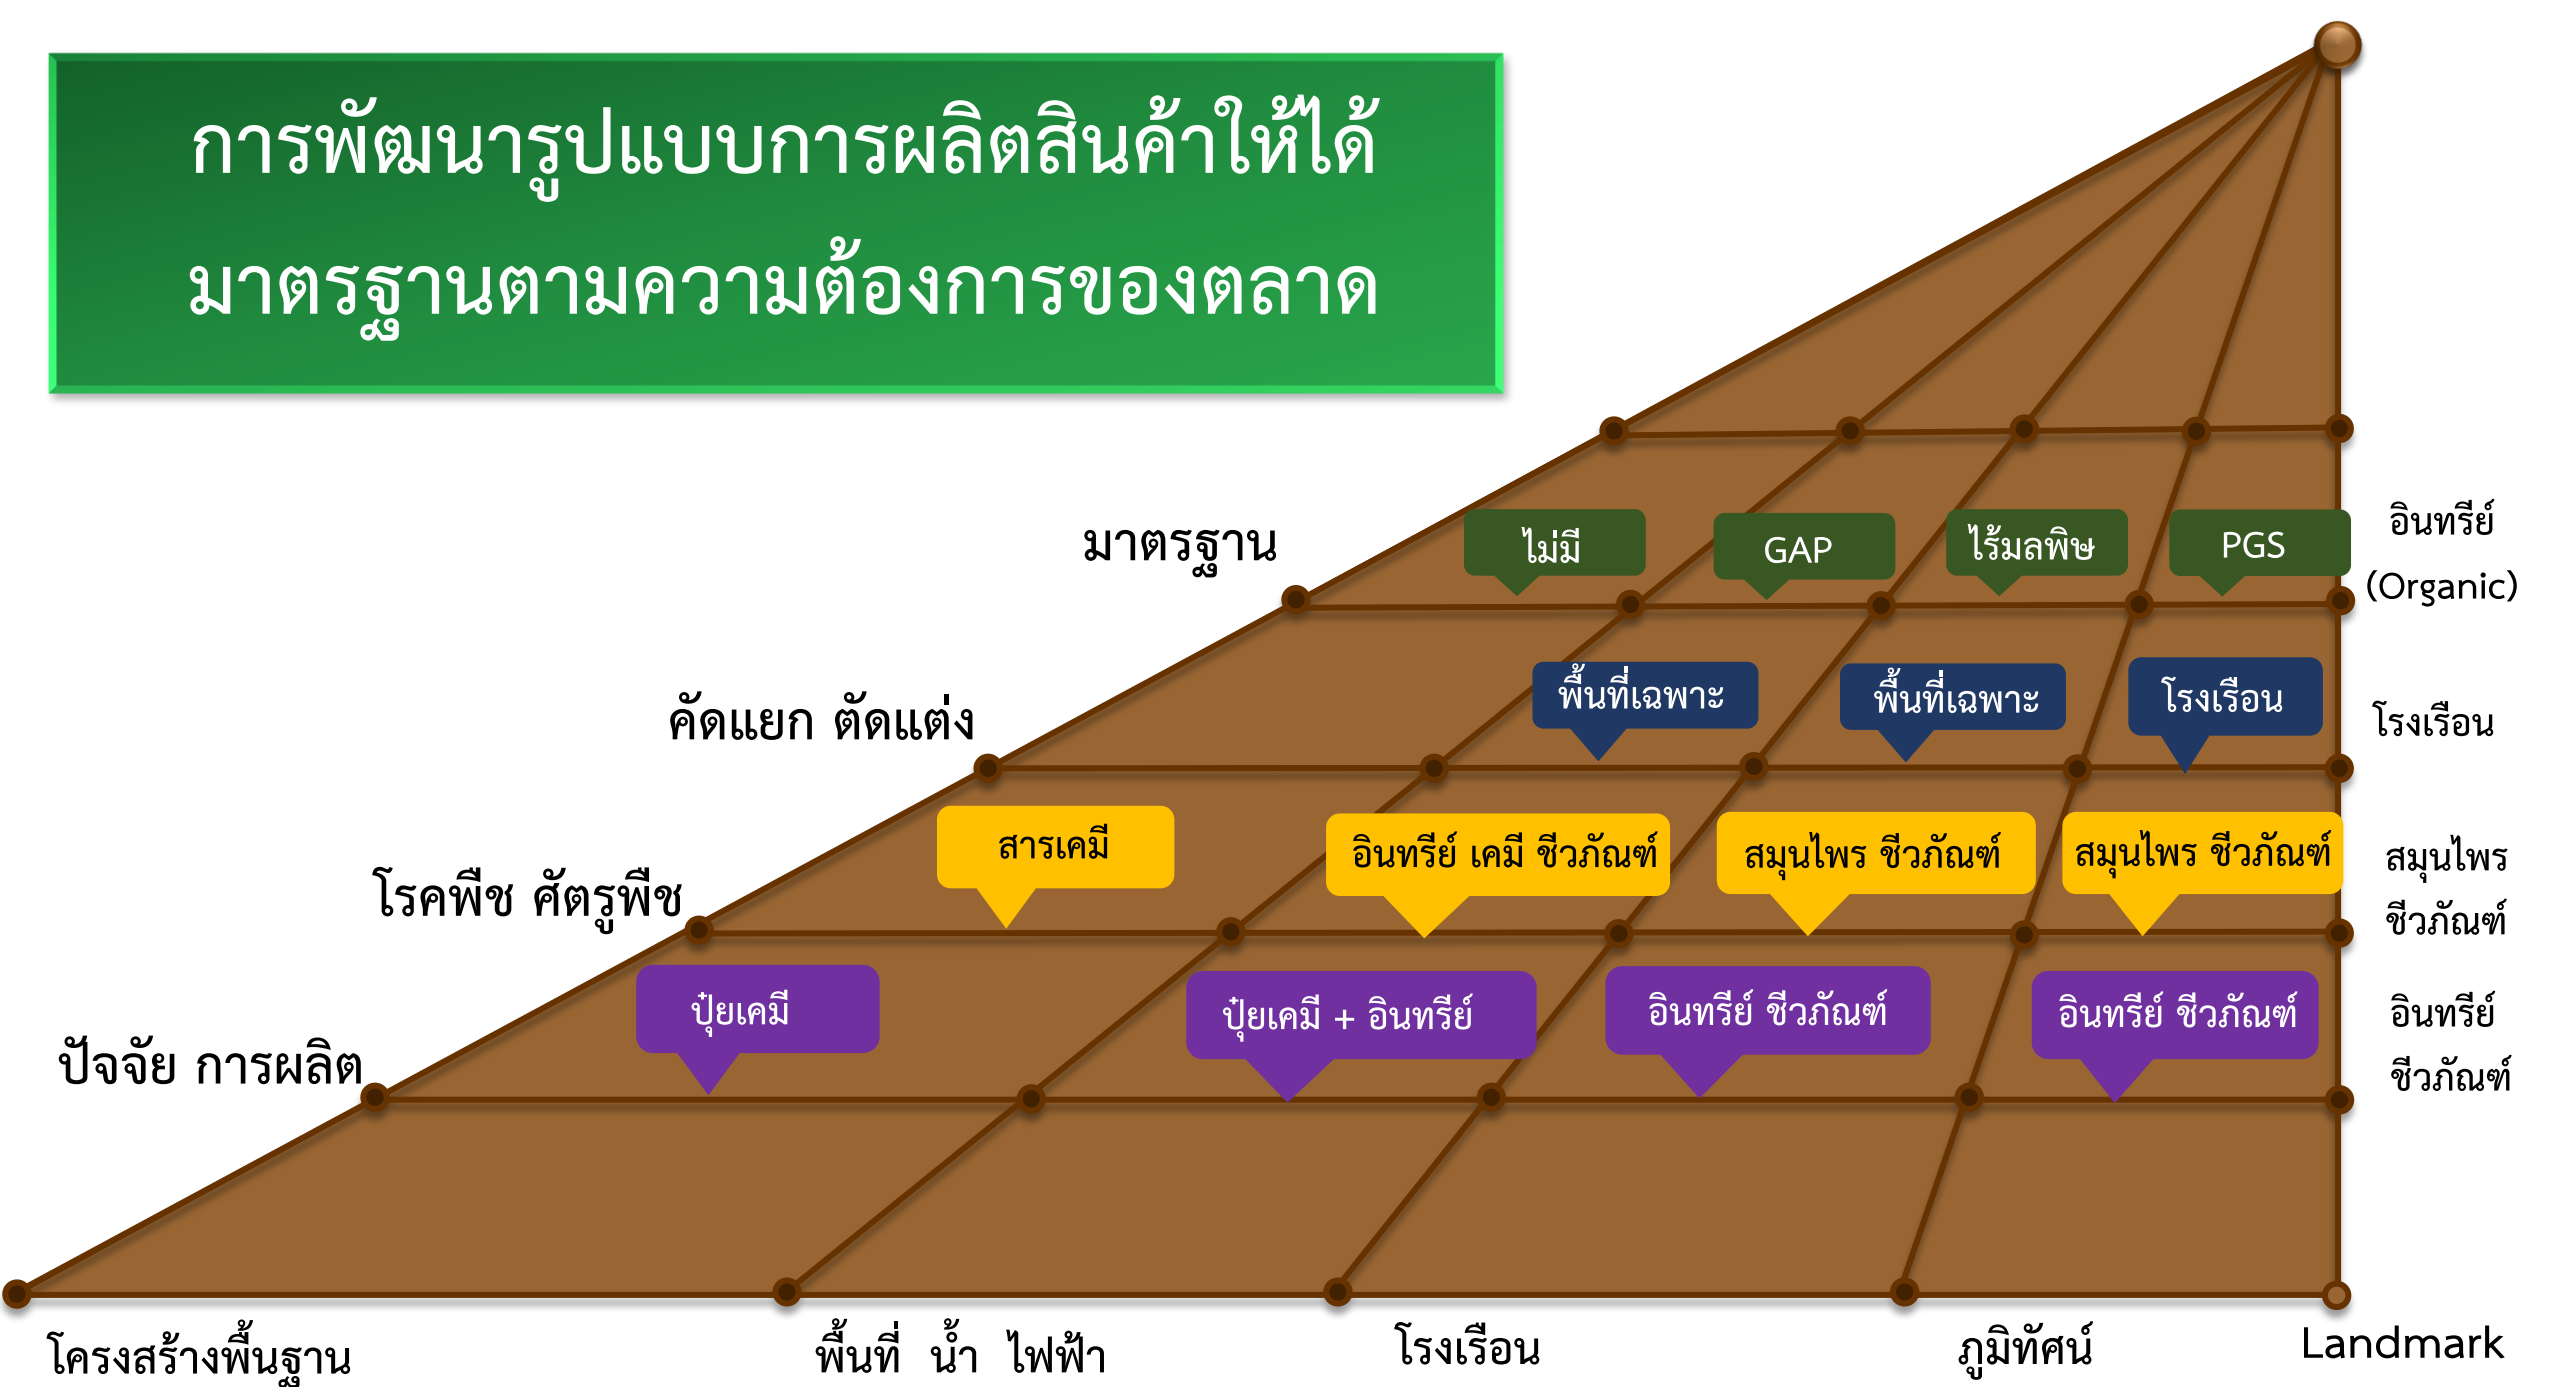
การพัฒนารูปแบบการผลิตสินค้าให้ได้มาตรฐานตามความต้องการของตลาด

มาตรฐาน

ไม่มี

GAP

ไร้มลพิษ

PGS

อินทรีย์ (Organic)

คัดแยก ตัดแต่ง

พื้นที่เฉพาะ

พื้นที่เฉพาะ

โรงเรือน

โรงเรือน

โรคพืช ศัตรูพืช

สารเคมี

อินทรีย์ เคมี ชีวภัณฑ์

สมุนไพร ชีวภัณฑ์

สมุนไพร ชีวภัณฑ์

สมุนไพร ชีวภัณฑ์

ปัจจัย การผลิต

ปุ๋ยเคมี

ปุ๋ยเคมี + อินทรีย์

อินทรีย์ ชีวภัณฑ์

อินทรีย์ ชีวภัณฑ์

อินทรีย์ ชีวภัณฑ์

โครงสร้างพื้นฐาน

พื้นที่ น้ำ ไฟฟ้า

โรงเรือน

ภูมิทัศน์

Landmark